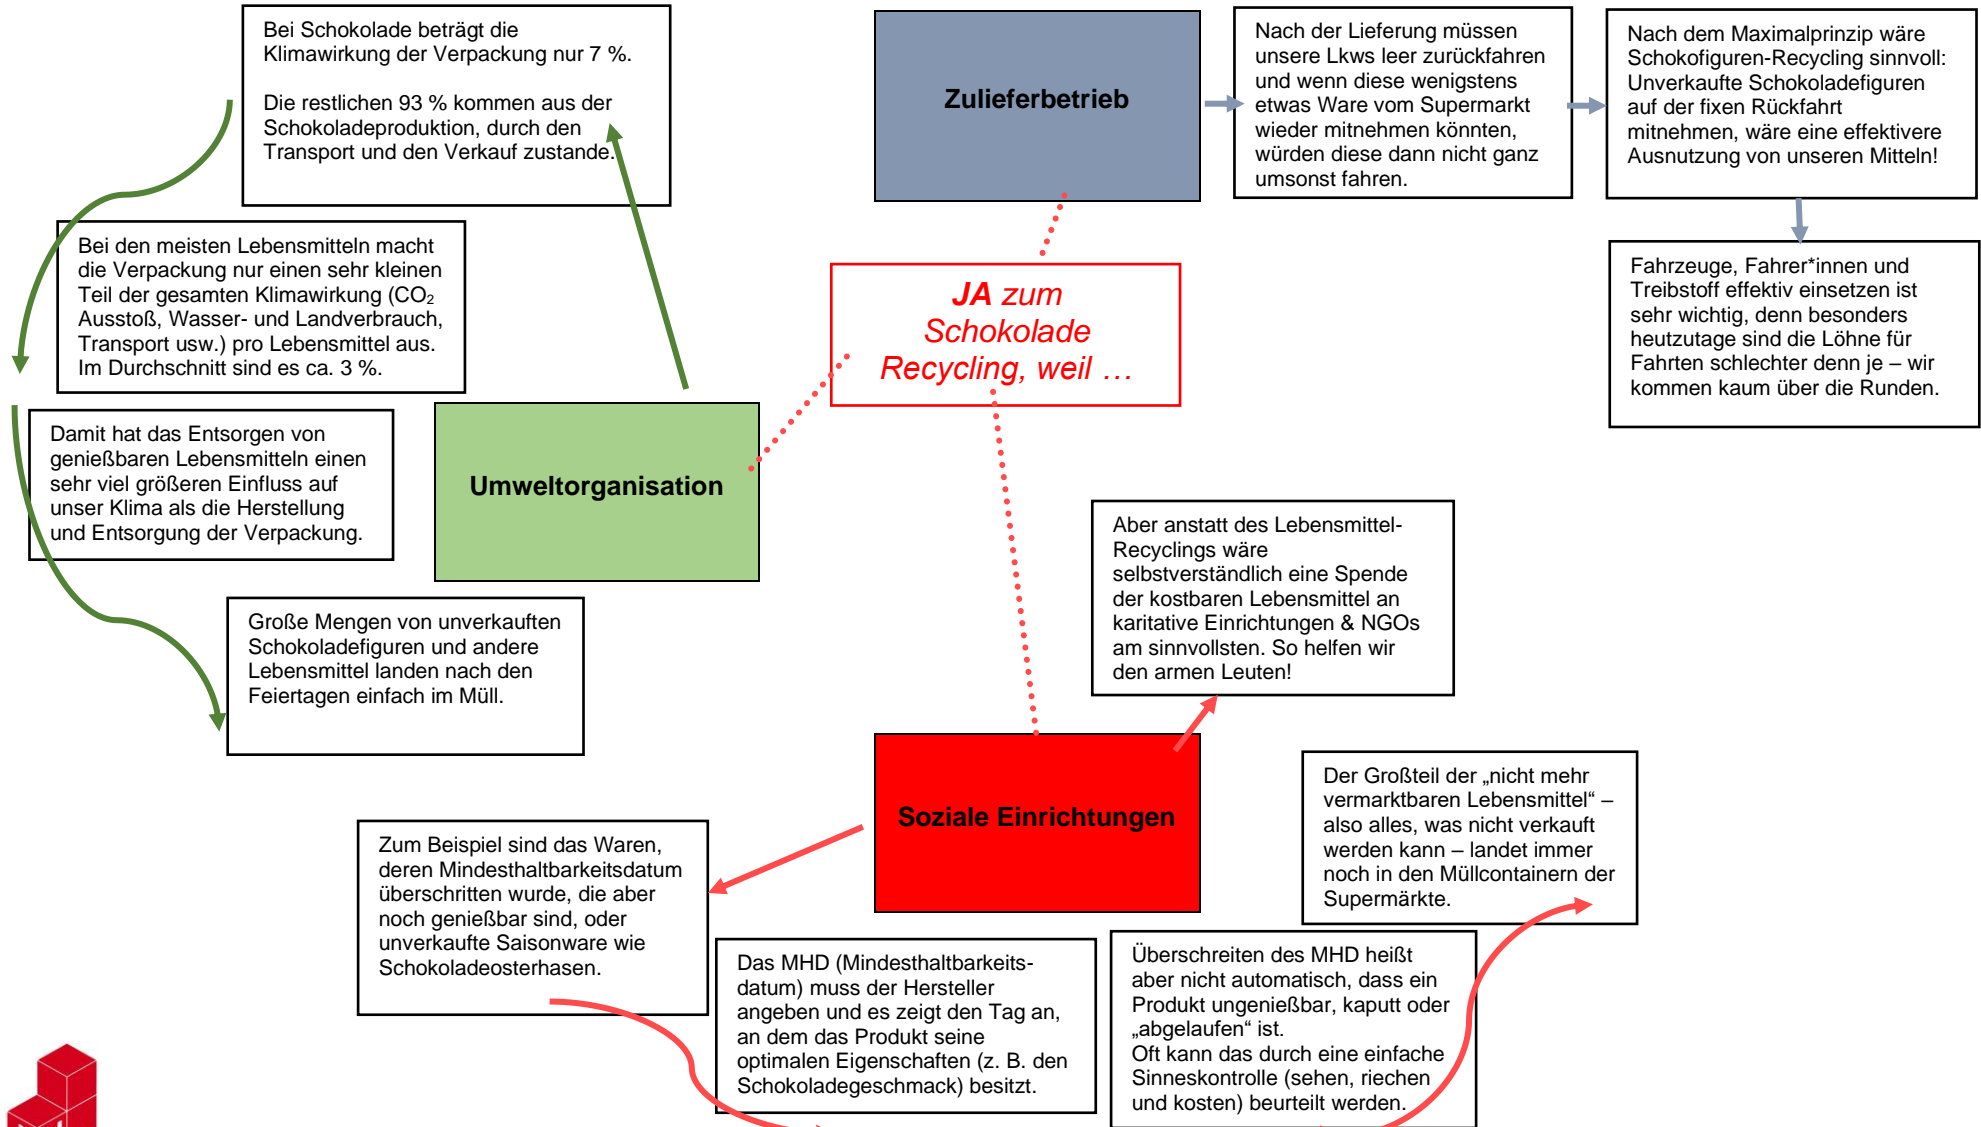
Bei Schokolade beträgt die Klimawirkung der Verpackung nur 7 %.

Die restlichen 93 % kommen aus der Schokoladeproduktion, durch den Transport und den Verkauf zustande.

Zulieferbetrieb

Nach der Lieferung müssen unsere Lkws leer zurückfahren und wenn diese wenigstens etwas Ware vom Supermarkt wieder mitnehmen könnten, würden diese dann nicht ganz umsonst fahren.

Nach dem Maximalprinzip wäre Schokofiguren-Recycling sinnvoll: Unverkaufte Schokoladefiguren auf der fixen Rückfahrt mitnehmen, wäre eine effektivere Ausnutzung von unseren Mitteln!

Bei den meisten Lebensmitteln macht die Verpackung nur einen sehr kleinen Teil der gesamten Klimawirkung ($CO_2$ Ausstoß, Wasser- und Landverbrauch, Transport usw.) pro Lebensmittel aus. Im Durchschnitt sind es ca. 3 %.

JA zum Schokolade Recycling, weil …

Fahrzeuge, Fahrer*innen und Treibstoff effektiv einsetzen ist sehr wichtig, denn besonders heutzutage sind die Löhne für Fahrten schlechter denn je – wir kommen kaum über die Runden.

Damit hat das Entsorgen von genießbaren Lebensmitteln einen sehr viel größeren Einfluss auf unser Klima als die Herstellung und Entsorgung der Verpackung.

Umweltorganisation

Aber anstatt des Lebensmittel-Recyclings wäre selbstverständlich eine Spende der kostbaren Lebensmittel an karitative Einrichtungen & NGOs am sinnvollsten. So helfen wir den armen Leuten!

Große Mengen von unverkauften Schokoladefiguren und andere Lebensmittel landen nach den Feiertagen einfach im Müll.

Soziale Einrichtungen

Der Großteil der „nicht mehr vermarktbaren Lebensmittel“ – also alles, was nicht verkauft werden kann – landet immer noch in den Müllcontainern der Supermärkte.

Zum Beispiel sind das Waren, deren Mindesthaltbarkeitsdatum überschritten wurde, die aber noch genießbar sind, oder unverkaufte Saisonware wie Schokoladeosterhasen.

Das MHD (Mindesthaltbarkeitsdatum) muss der Hersteller angeben und es zeigt den Tag an, an dem das Produkt seine optimalen Eigenschaften (z. B. den Schokoladegeschmack) besitzt.

Überschreiten des MHD heißt aber nicht automatisch, dass ein Produkt ungenießbar, kaputt oder „abgelaufen“ ist.
Oft kann das durch eine einfache Sinneskontrolle (sehen, riechen und kosten) beurteilt werden.